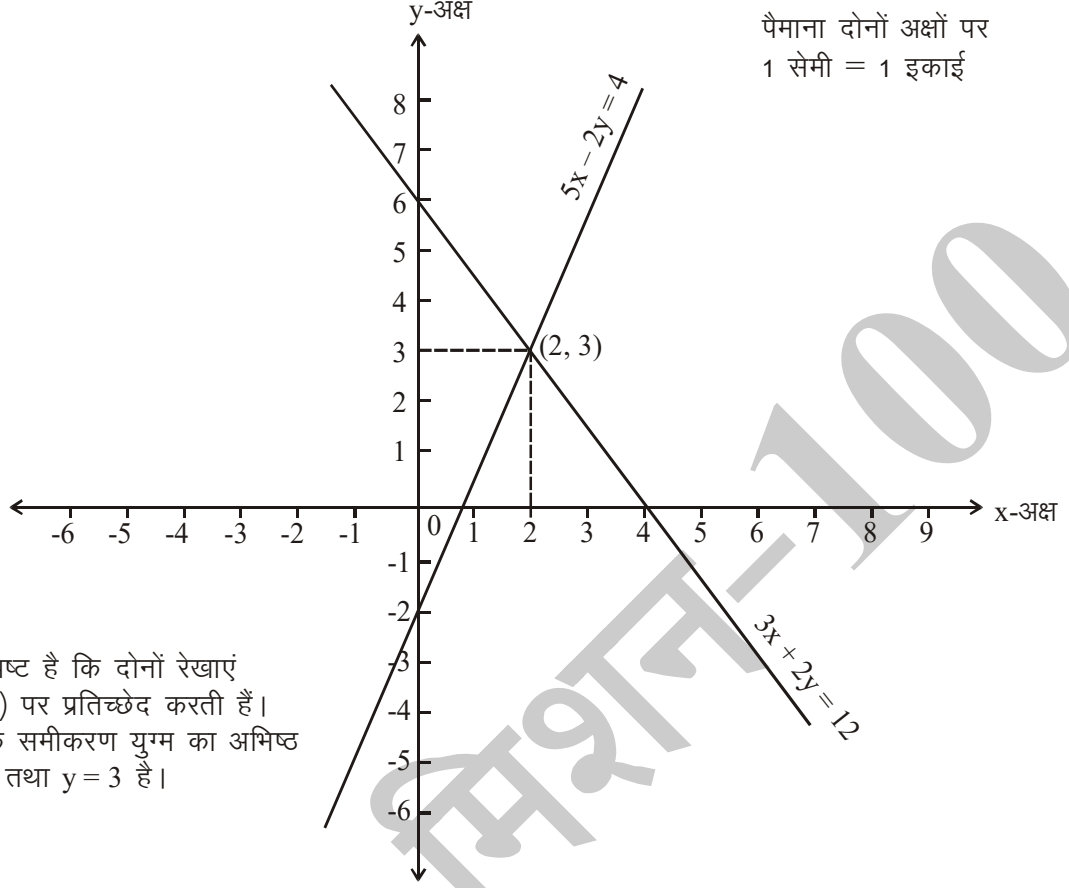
y-अक्ष

पैमाना दोनों अक्षों पर 1 सेमी = 1 इकाई

$5x - 2y = 4$

8
7
6
5
4
3
2
1

(2, 3)

-6 -5 -4 -3 -2 -1 0 1 2 3 4 5 6 7 8 9 x-अक्ष

-1
-2
-3
-4
-5
-6

$3x + 2y = 12$

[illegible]ष्ट है कि दोनों रेखाएं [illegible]) पर प्रतिच्छेद करती हैं। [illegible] समीकरण युग्म का अभिष्ठ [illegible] तथा $y = 3$ है।

मिशन-100